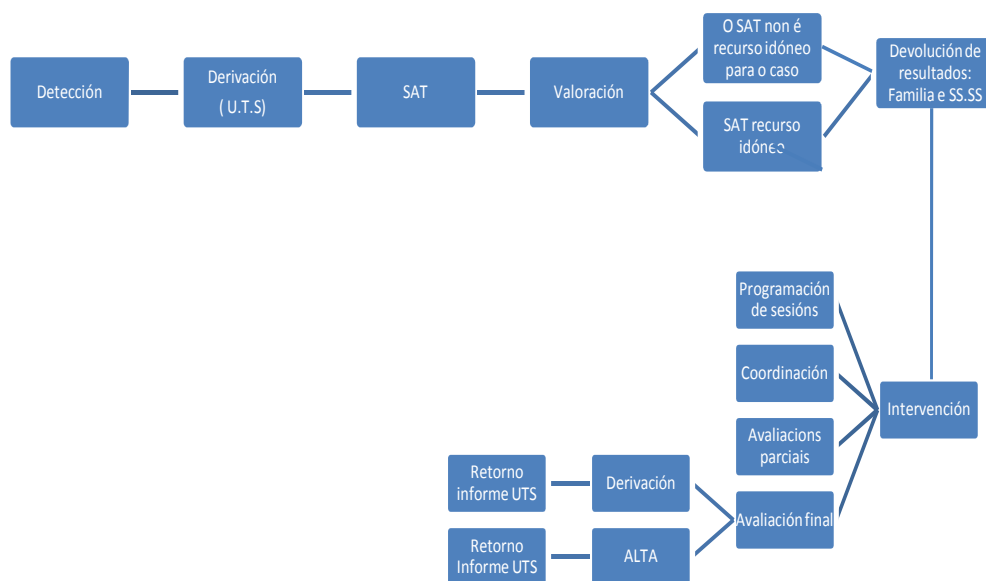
Detección

Derivación
( U.T.S)

SAT

Valoración

O SAT non é recurso idóneo para o caso

SAT recurso idóneo

Devolución de resultados: Familia e SS.SS

Programación de sesións

Coordinación

Avaliacions parciais

Intervención

Retorno informe UTS

Derivación

Avaliación final

Retorno Informe UTS

ALTA